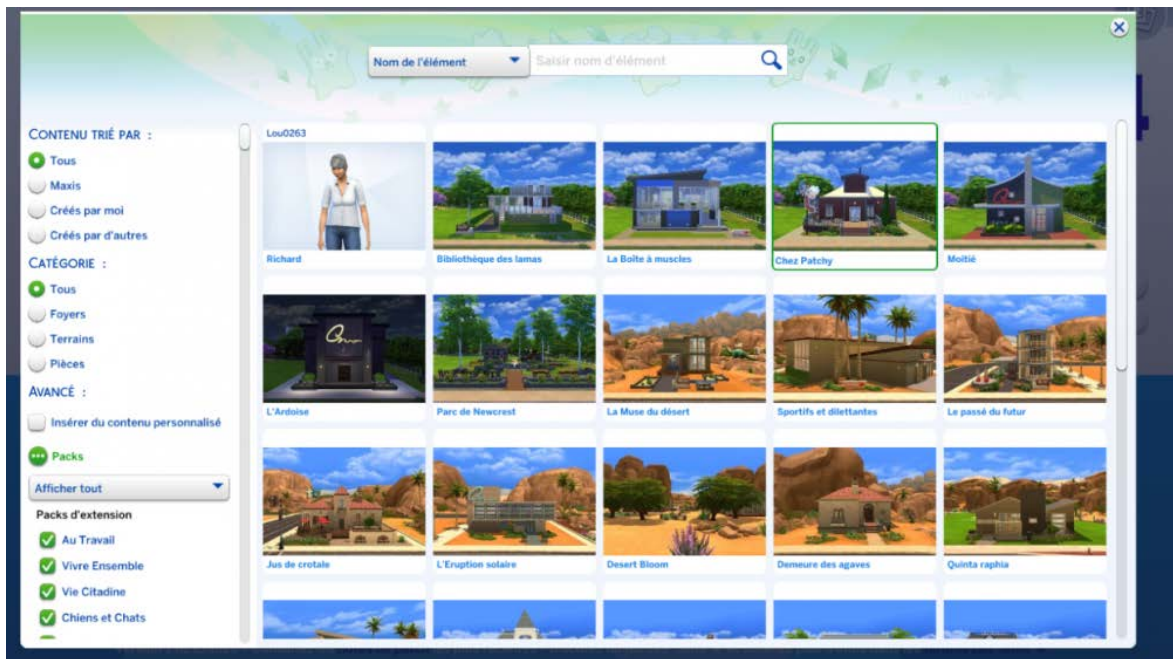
Nom de l'élément

Saisir nom d'élément

CONTENU TRIÉ PAR :

Tous

Maxis

Créés par moi

Créés par d'autres

CATÉGORIE :

Tous

Foyers

Terrains

Pièces

AVANCÉ :

Insérer du contenu personnalisé

Packs

Afficher tout

Packs d'extension

Au Travail

Vivre Ensemble

Vie Citadine

Chiens et Chats

Lou0263

Richard

Bibliothèque des lamas

La Boîte à muscles

Chez Patchy

Moitié

L'Ardoise

Parc de Newcrest

La Muse du désert

Sportifs et dilettantes

Le passé du futur

Jus de crotale

L'Eruption solaire

Desert Bloom

Demeure des agaves

Quinta raphia